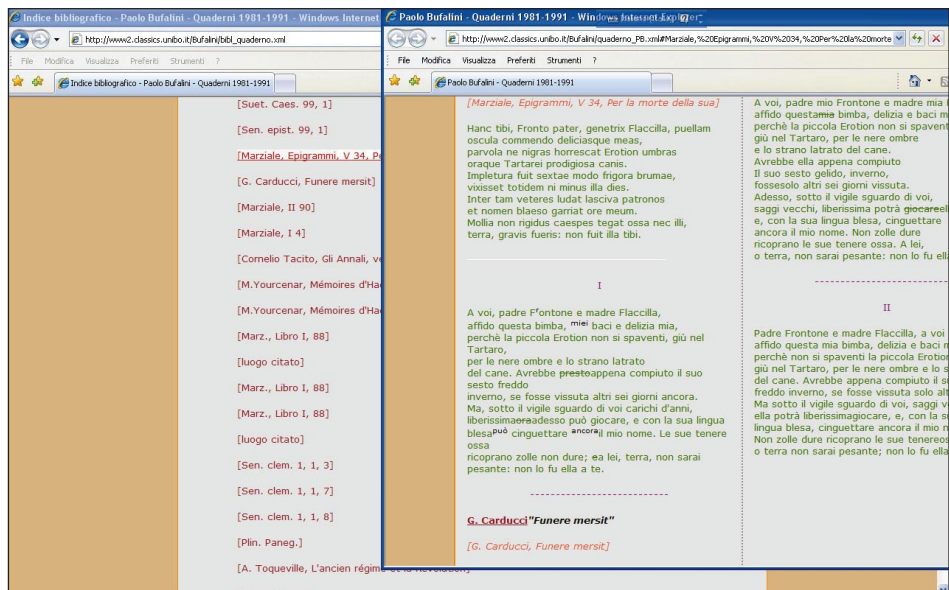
Indice bibliografico - Paolo Bufalini - Quaderni 1981-1991 - Windows Internet

http://www2.classics.unibo.it/Bufalini/bibl_quaderno.xml

File Modifica Visualizza Preferiti Strumenti ?

Indice bibliografico - Paolo Bufalini - Quaderni 1981-1991

[Suet. Caes. 99, 1]

[Sen. epist. 99, 1]

[Marziale, Epigrammi, V 34, Pe

[G. Carducci, Funere mersit]

[Marziale, II 90]

[Marziale, I 4]

[Cornelio Tacito, Gli Annali, ve

[M.Yourcenar, Mémoires d'Ha

[M.Yourcenar, Mémoires d'Ha

[Marz., Libro I, 88]

[luogo citato]

[Marz., Libro I, 88]

[Marz., Libro I, 88]

[luogo citato]

[Sen. clem. 1, 1, 3]

[Sen. clem. 1, 1, 7]

[Sen. clem. 1, 1, 8]

[Plin. Paneg.]

[A. Toqueville, L'ancien régime et la Revolution]

Paolo Bufalini - Quaderni 1981-1991 - Windows Internet Explorer

http://www2.classics.unibo.it/Bufalini/quaderno_PB.xml#Marziale,%20Epigrammi,%20V%2034,%20Per%20la%20morte

File Modifica Visualizza Preferiti Strumenti ?

Paolo Bufalini - Quaderni 1981-1991

[Marziale, Epigrammi, V 34, Per la morte della sua]

Hanc tibi, Fronto pater, genetrix Flaccilla, puellam oscula commendo deliciasque meas, parvola ne nigras horrescat Erotion umbras oraque Tartarei prodigiosa canis. Impletura fuit sextae modo frigora brumae, vixisset totidem ni minus illa dies. Inter tam veteres ludat lasciva patronos et nomen blaeso garriat ore meum. Mollia non rigidus caespes tegat ossa nec illi, terra, gravis fueris: non fuit illa tibi.

I

A voi, padre Frontone e madre Flaccilla, affido questa bimba, miei baci e delizia mia, perchè la piccola Erotion non si spaventi, giù nel Tartaro, per le nere ombre e lo strano latrato del cane. Avrebbe presto appena compiuto il suo sesto freddo inverno, se fosse vissuta altri sei giorni ancora. Ma, sotto il vigile sguardo di voi carichi d'anni, liberissima ora adesso può giocare, e con la sua lingua blesa può cinguettare ancora il mio nome. Le sue tenere ossa ricoprano zolle non dure; ea lei, terra, non sarai pesante: non lo fu ella a te.

G. Carducci "Funere mersit"

[G. Carducci, Funere mersit]

A voi, padre mio Frontone e madre mia affido questa mia bimba, delizia e baci m perchè la piccola Erotion non si spavent giù nel Tartaro, per le nere ombre e lo strano latrato del cane. Avrebbe ella appena compiuto Il suo sesto gelido, inverno, fossesolo altri sei giorni vissuta. Adesso, sotto il vigile sguardo di voi, saggi vecchi, liberissima potrà giocarell e, con la sua lingua blesa, cinguettare ancora il mio nome. Non zolle dure ricoprano le sue tenere ossa. A lei, o terra, non sarai pesante: non lo fu ell

II

Padre Frontone e madre Flaccilla, a voi affido questa mia bimba, delizia e baci m perchè non si spaventi la piccola Erotion giù nel Tartaro, per le nere ombre e lo s del cane. Avrebbe appena compiuto il su freddo inverno, se fosse vissuta solo alt Ma sotto il vigile sguardo di voi, saggi v ella potrà liberissimagiocare, e, con la su lingua blesa, cinguettare ancora il mio n Non zolle dure ricoprano le sue tenereos o terra non sarai pesante; non lo fu ella